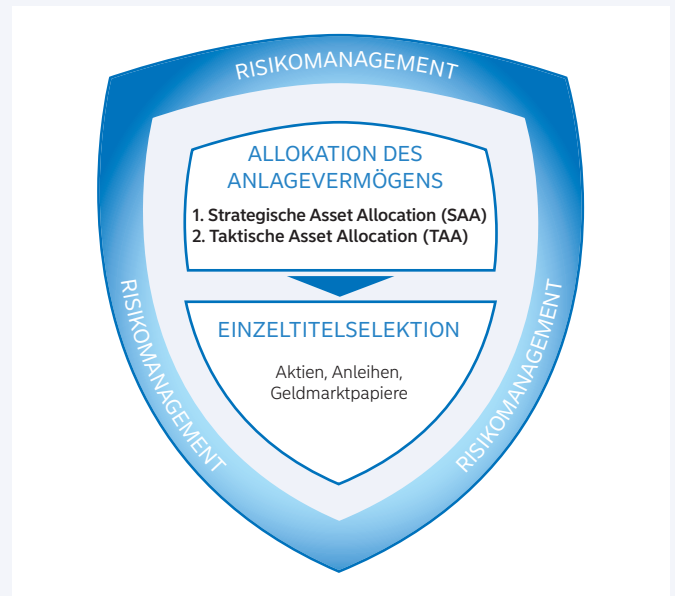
RISIKOMANAGEMENT

ALLOKATION DES ANLAGEVERMÖGENS

1. Strategische Asset Allocation (SAA)
2. Taktische Asset Allocation (TAA)

EINZELTITELSELEKTION

Aktien, Anleihen, Geldmarktpapiere

RISIKOMANAGEMENT

RISIKOMANAGEMENT